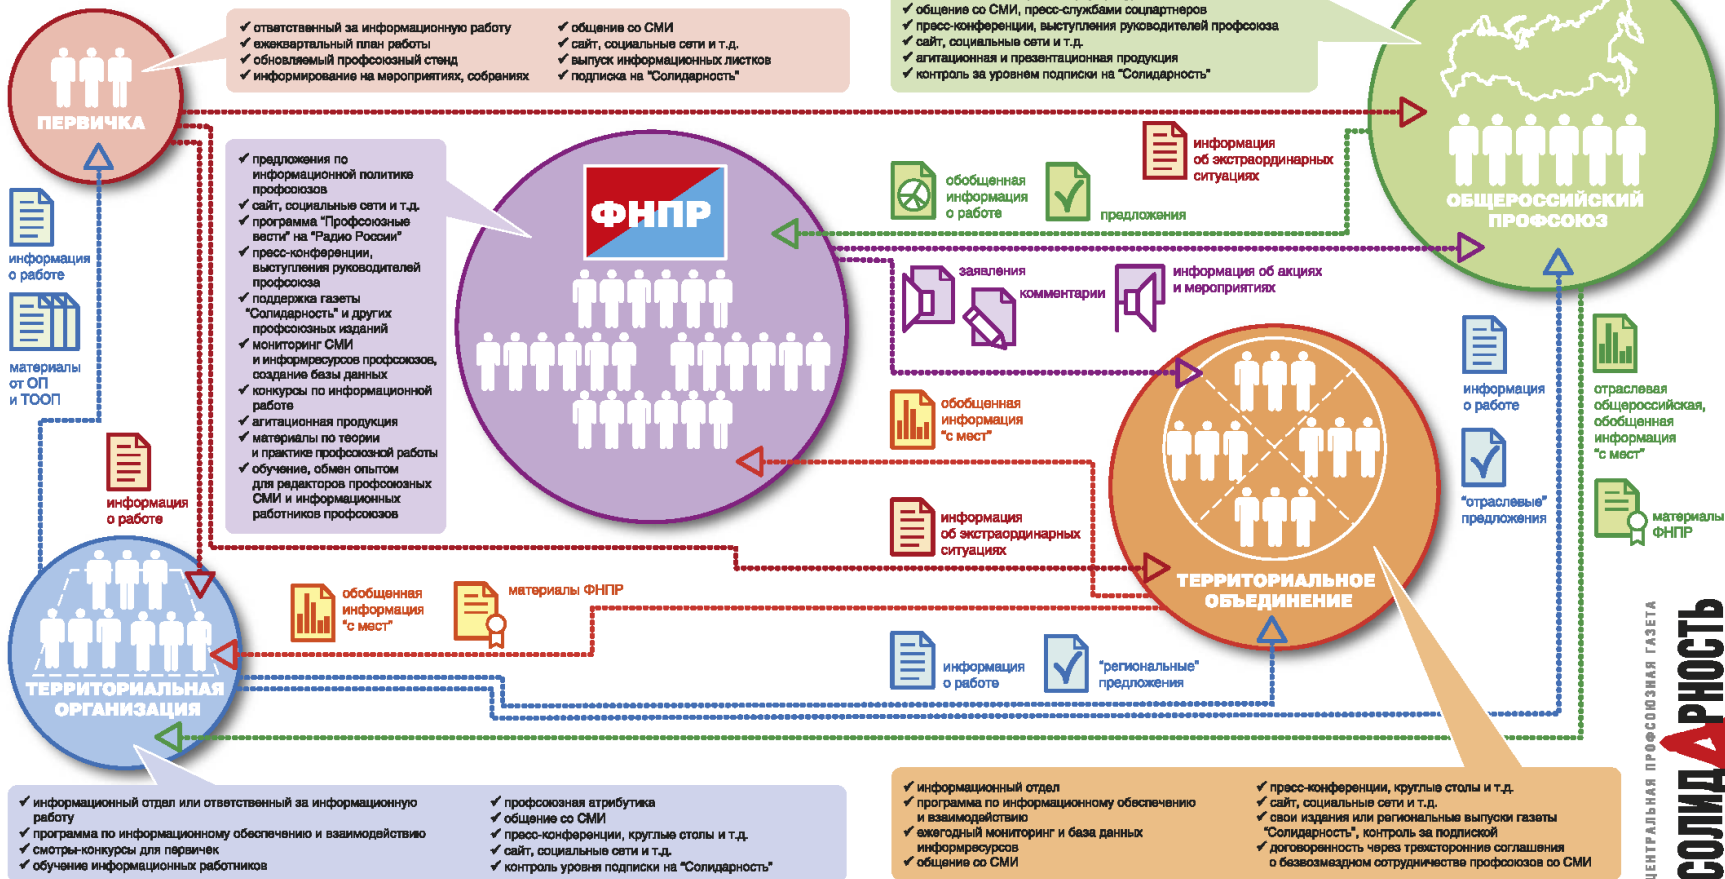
ПЕРВИЧКА

✔ ответственный за информационную работу
✔ ежеквартальный план работы
✔ обновляемый профсоюзный стенд
✔ информирование на мероприятиях, собраниях
✔ общение со СМИ
✔ сайт, социальные сети и т.д.
✔ выпуск информационных листков
✔ подписка на "Солидарность"

✔ общение со СМИ, пресс-службами соцпартнеров
✔ пресс-конференции, выступления руководителей профсоюза
✔ сайт, социальные сети и т.д.
✔ агитационная и презентационная продукция
✔ контроль за уровнем подписки на "Солидарность"

ОБЩЕРОССИЙСКИЙ ПРОФСОЮЗ

информация о работе

материалы от ОП и ТООП

информация о работе

✔ предложения по информационной политике профсоюзов
✔ сайт, социальные сети и т.д.
✔ программа "Профсоюзные вести" на "Радио России"
✔ пресс-конференции, выступления руководителей профсоюза
✔ поддержка газеты "Солидарность" и других профсоюзных изданий
✔ мониторинг СМИ и информресурсов профсоюзов, создание базы данных
✔ конкурсы по информационной работе
✔ агитационная продукция
✔ материалы по теории и практике профсоюзной работы
✔ обучение, обмен опытом для редакторов профсоюзных СМИ и информационных работников профсоюзов

ФНПР

обобщенная информация о работе

предложения

информация об экстраординарных ситуациях

заявления

комментарии

информация об акциях и мероприятиях

обобщенная информация "с мест"

информация об экстраординарных ситуациях

информация о работе

"отраслевые" предложения

отраслевая общероссийская, обобщенная информация "с мест"

материалы ФНПР

ТЕРРИТОРИАЛЬНОЕ ОБЪЕДИНЕНИЕ

обобщенная информация "с мест"

материалы ФНПР

ТЕРРИТОРИАЛЬНАЯ ОРГАНИЗАЦИЯ

информация о работе

"региональные" предложения

✔ информационный отдел или ответственный за информационную работу
✔ программа по информационному обеспечению и взаимодействию
✔ смотры-конкурсы для первичек
✔ обучение информационных работников
✔ профсоюзная атрибутика
✔ общение со СМИ
✔ пресс-конференции, круглые столы и т.д.
✔ сайт, социальные сети и т.д.
✔ контроль уровня подписки на "Солидарность"

✔ информационный отдел
✔ программа по информационному обеспечению и взаимодействию
✔ ежегодный мониторинг и база данных информресурсов
✔ общение со СМИ
✔ пресс-конференции, круглые столы и т.д.
✔ сайт, социальные сети и т.д.
✔ свои издания или региональные выпуски газеты "Солидарность", контроль за подпиской
✔ договоренность через трехсторонние соглашения о безвозмездном сотрудничестве профсоюзов со СМИ

ЦЕНТРАЛЬНАЯ ПРОФСОЮЗНАЯ ГАЗЕТА
СОЛИДАРНОСТЬ